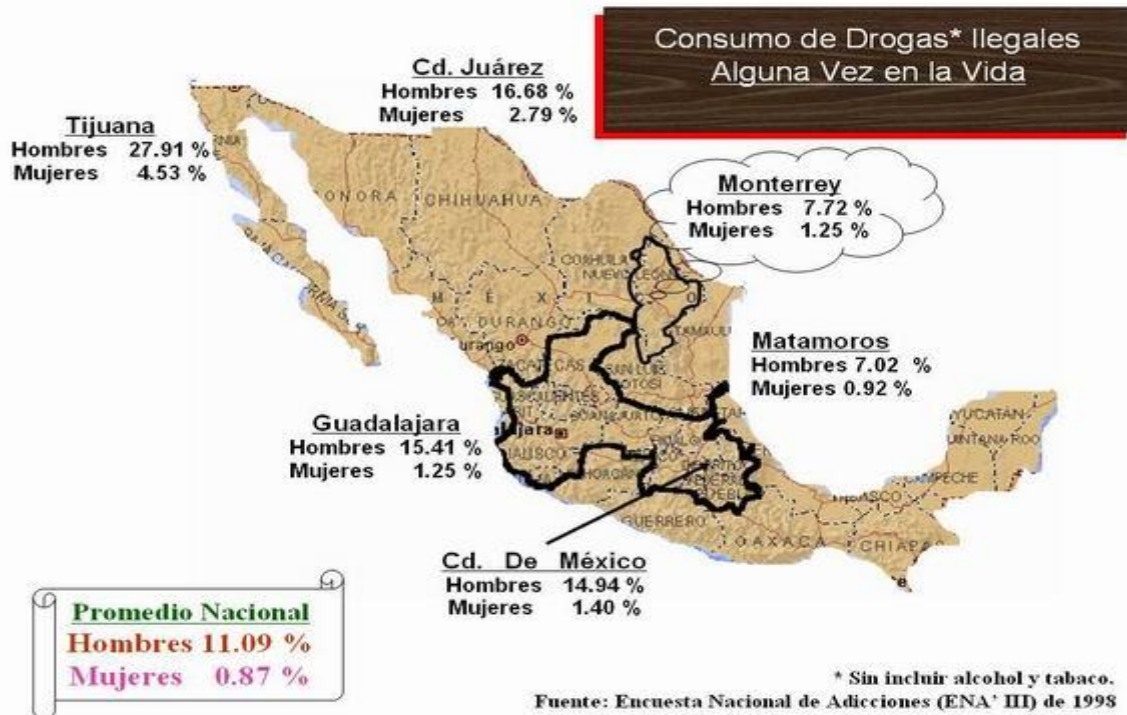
Consumo de Drogas* Ilegales
Alguna Vez en la Vida

Cd. Juárez
Hombres 16.68 %
Mujeres 2.79 %

Tijuana
Hombres 27.91 %
Mujeres 4.53 %

Monterrey
Hombres 7.72 %
Mujeres 1.25 %

SONORA CHIHUAHUA

COAHUILA NUEVO LEON

MÉXICO

DURANGO

Durango

ZACATECAS

SAN LUIS POTOSI

Matamoros
Hombres 7.02 %
Mujeres 0.92 %

Guadalajara
Hombres 15.41 %
Mujeres 1.25 %

Guadalajara

JALISCO

YUCATAN

QUINTANA ROO

CAMPECHE

TABASCO

GUERRERO

OAXACA

CHIAPAS

Cd. De México
Hombres 14.94 %
Mujeres 1.40 %

Promedio Nacional
Hombres 11.09 %
Mujeres 0.87 %

* Sin incluir alcohol y tabaco.
Fuente: Encuesta Nacional de Adicciones (ENA' III) de 1998